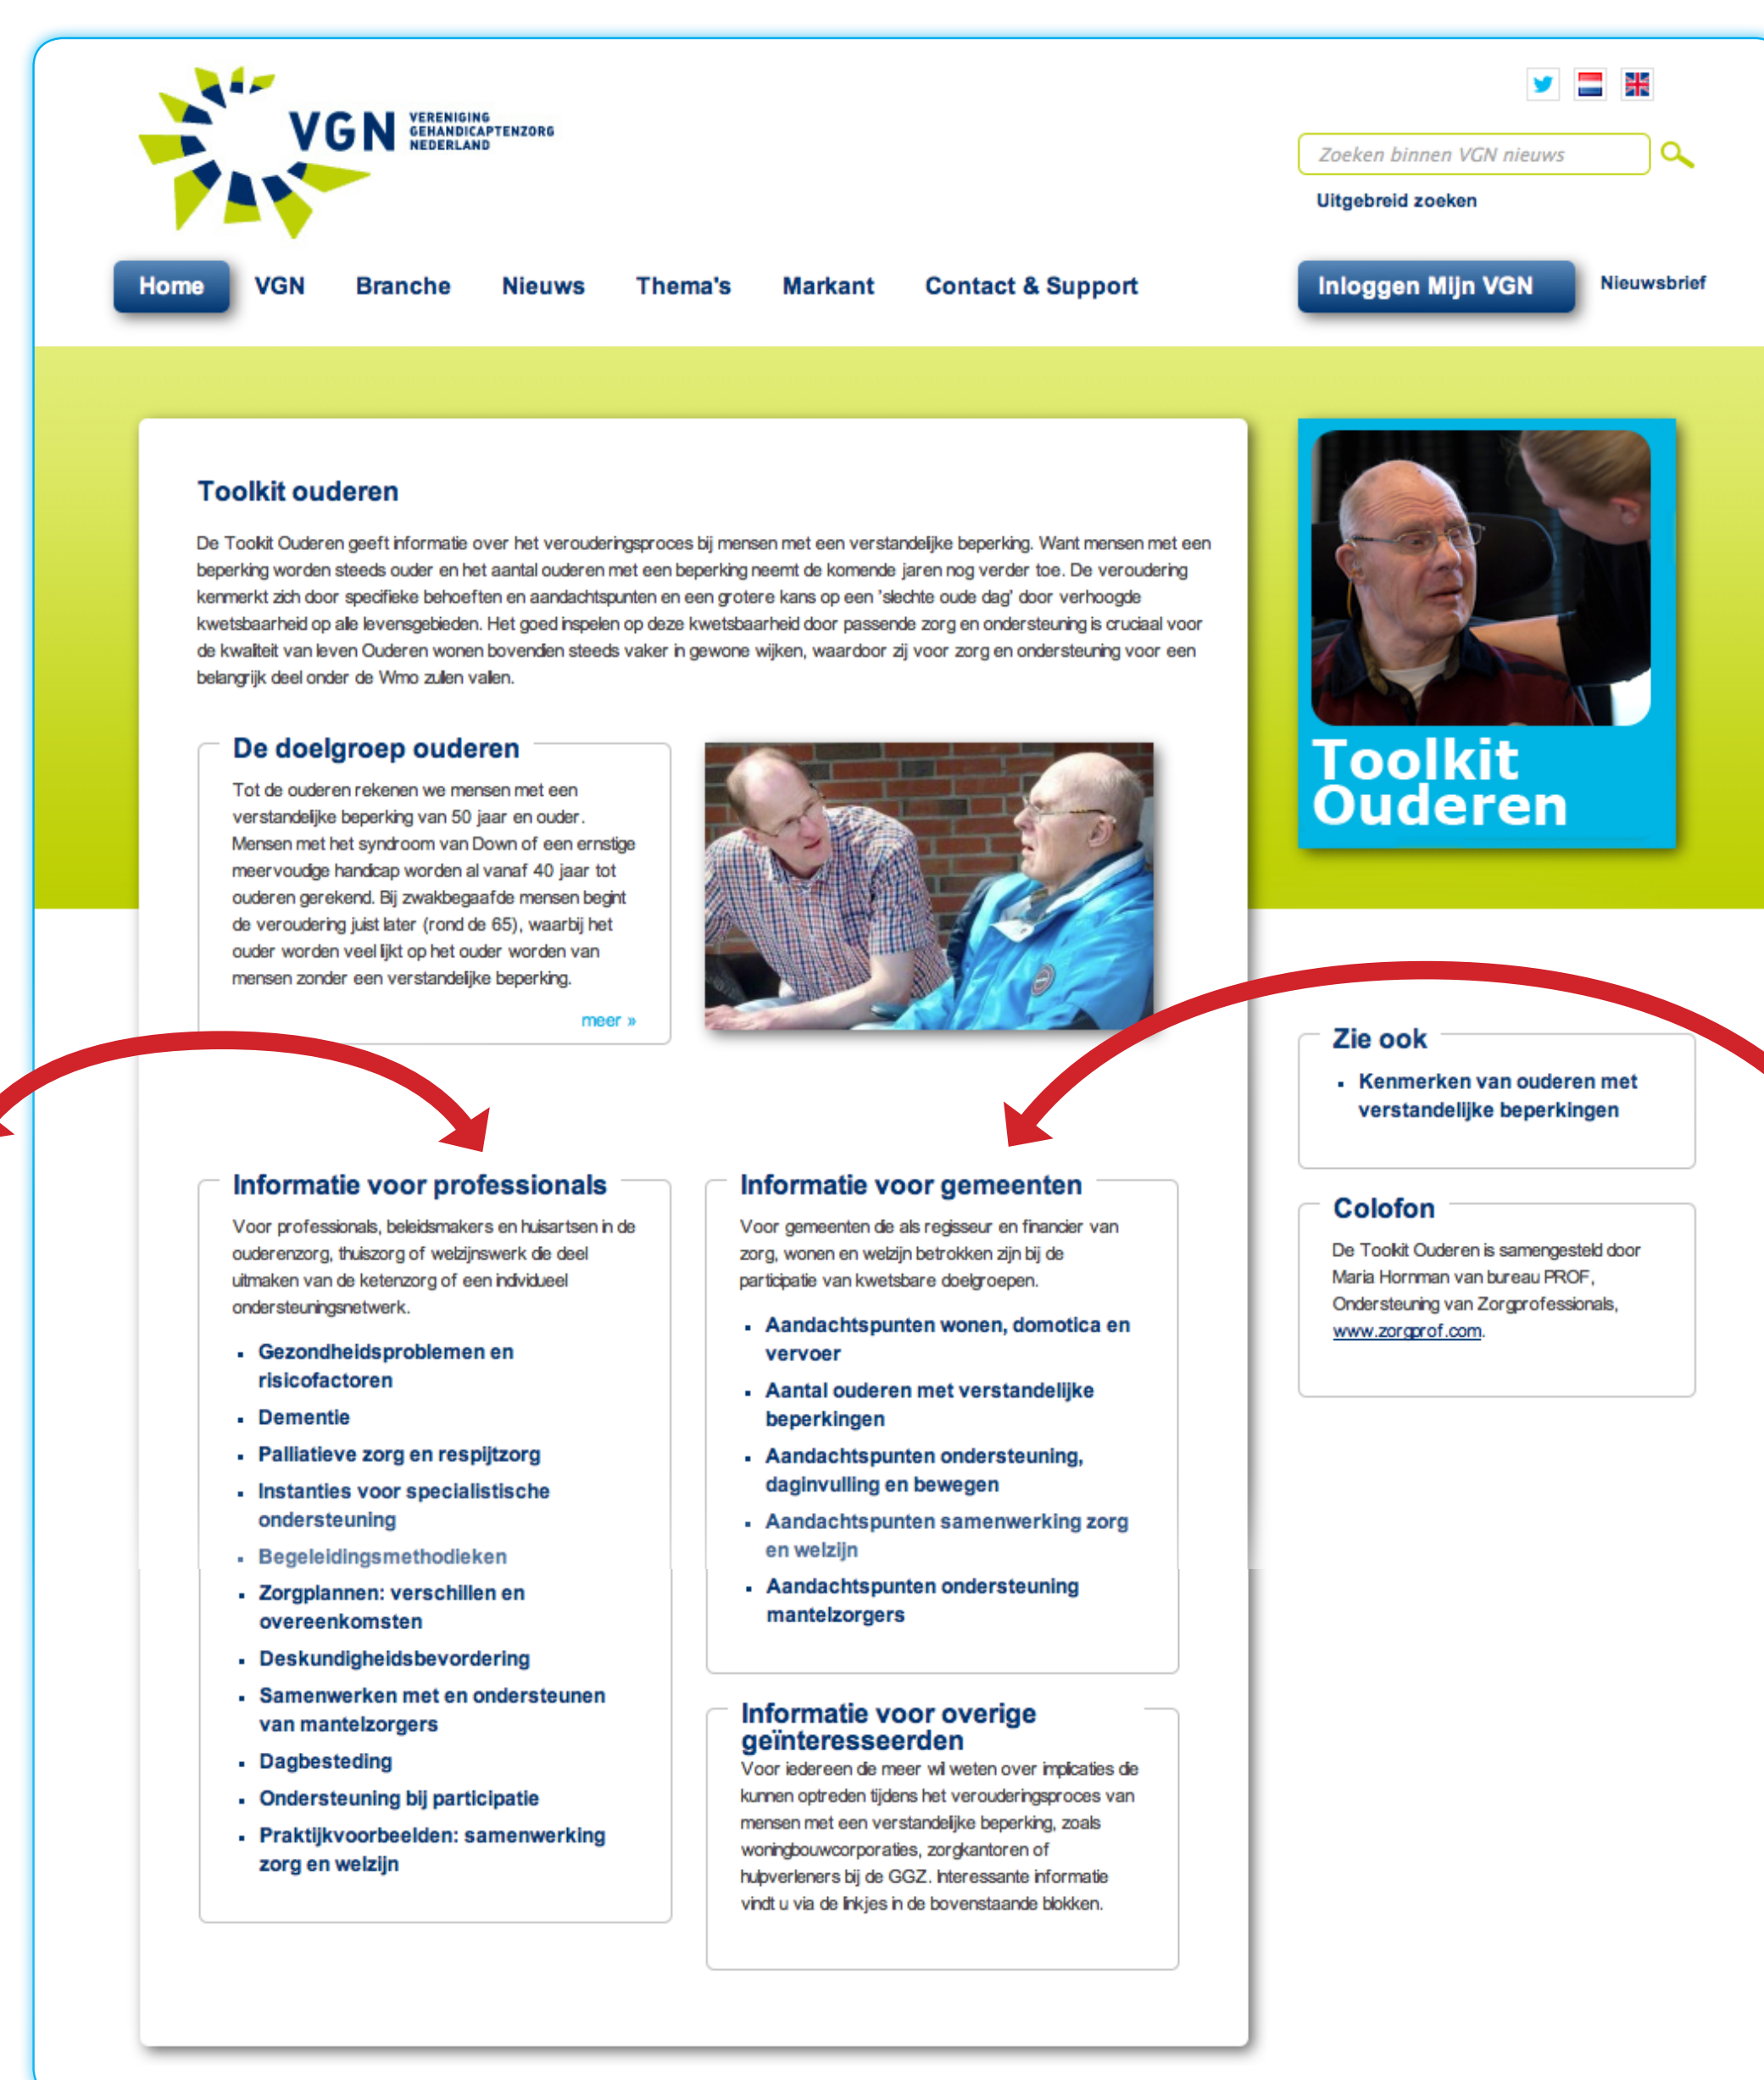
VGN VERENIGING GEHANDICAPTENZORG NEDERLAND

Zoeken binnen VGN nieuws

Uitgebreid zoeken

Home VGN Branche Nieuws Thema's Markant Contact & Support

Inloggen Mijn VGN

Nieuwsbrief

Toolkit ouderen

De Toolkit Ouderen geeft informatie over het verouderingsproces bij mensen met een verstandelijke beperking. Want mensen met een beperking worden steeds ouder en het aantal ouderen met een beperking neemt de komende jaren nog verder toe. De veroudering kenmerkt zich door specifieke behoeften en aandachtspunten en een grotere kans op een 'slechte oude dag' door verhoogde kwetsbaarheid op alle levensgebieden. Het goed inspelen op deze kwetsbaarheid door passende zorg en ondersteuning is cruciaal voor de kwaliteit van leven Ouderen wonen bovendien steeds vaker in gewone wijken, waardoor zij voor zorg en ondersteuning voor een belangrijk deel onder de Wmo zullen vallen.

De doelgroep ouderen

Tot de ouderen rekenen we mensen met een verstandelijke beperking van 50 jaar en ouder. Mensen met het syndroom van Down of een ernstige meervoudige handicap worden al vanaf 40 jaar tot ouderen gerekend. Bij zwakbegaafde mensen begint de veroudering juist later (rond de 65), waarbij het ouder worden veel lijkt op het ouder worden van mensen zonder een verstandelijke beperking.

meer »

Toolkit Ouderen

Zie ook

- Kenmerken van ouderen met verstandelijke beperkingen

Colofon

De Toolkit Ouderen is samengesteld door Maria Hornman van bureau PROF, Ondersteuning van Zorgprofessionals, www.zorgprof.com.

Informatie voor professionals

Voor professionals, beleidsmakers en huisartsen in de ouderenzorg, thuiszorg of welzijnswerk die deel uitmaken van de ketenzorg of een individueel ondersteuningsnetwerk.

- Gezondheidsproblemen en risicofactoren
- Dementie
- Palliatieve zorg en respijtzorg
- Instanties voor specialistische ondersteuning
- Begeleidingsmethodieken
- Zorgplannen: verschillen en overeenkomsten
- Deskundigheidsbevordering
- Samenwerken met en ondersteunen van mantelzorgers
- Dagbesteding
- Ondersteuning bij participatie
- Praktijkvoorbeelden: samenwerking zorg en welzijn

Informatie voor gemeenten

Voor gemeenten die als regisseur en financier van zorg, wonen en welzijn betrokken zijn bij de participatie van kwetsbare doelgroepen.

- Aandachtspunten wonen, domotica en vervoer
- Aantal ouderen met verstandelijke beperkingen
- Aandachtspunten ondersteuning, daginvulling en bewegen
- Aandachtspunten samenwerking zorg en welzijn
- Aandachtspunten ondersteuning mantelzorgers

Informatie voor overige geïnteresseerden

Voor iedereen die meer wil weten over implicaties die kunnen optreden tijdens het verouderingsproces van mensen met een verstandelijke beperking, zoals woningbouwcorporaties, zorgkantoren of hulpverleners bij de GGZ. Interessante informatie vindt u via de linkjes in de bovenstaande blokken.